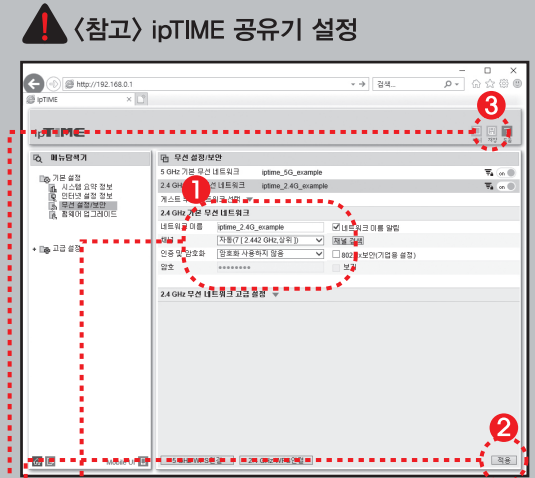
〈참고〉 ipTIME 공유기 설정

http://192.168.0.1
검색...
ipTIME

ipTIME

3

저장

메뉴탐색기
기본 설정
시스템 요약 정보
인터넷 설정 정보
무선 설정/보안
펌웨어 업그레이드
고급 설정

무선 설정/보안
5 GHz 기본 무선 네트워크 iptime_5G_example
2.4 GHz 기본 무선 네트워크 iptime_2.4G_example
게스트 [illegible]

1

2.4 GHz 기본 무선 네트워크
네트워크 이름 iptime_2.4G_example
네트워크 이름 알림
채널 자동(7 (2.442 GHz,상위)) 채널 검색
인증 및 암호화 암호화 사용하지 않음
802.1x보안(기업용 설정)
암호 ●●●●●●●●● 보기

2.4 GHz 무선 네트워크 고급 설정

Mobile UI

2

적용